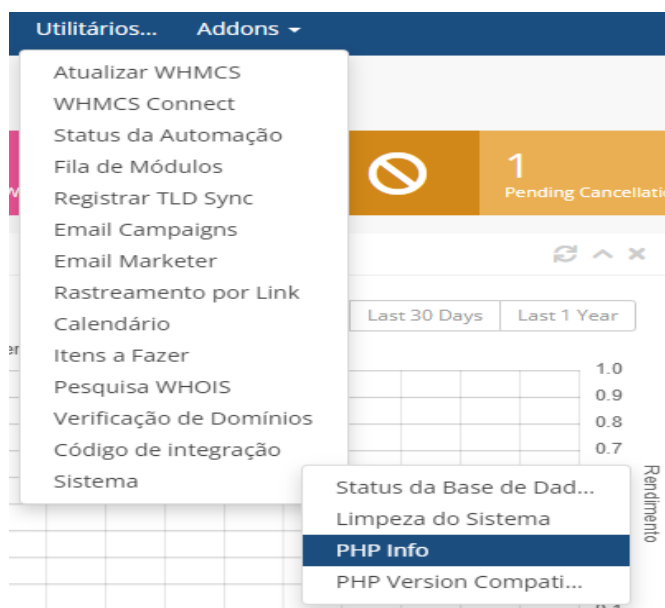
Utilitários... Addons

Atualizar WHMCS
WHMCS Connect
Status da Automação
Fila de Módulos
Registrar TLD Sync
Email Campaigns
Email Marketer
Rastreamento por Link
Calendário
Itens a Fazer
Pesquisa WHOIS
Verificação de Domínios
Código de integração
Sistema

1
Pending Cancellatio

Last 30 Days
Last 1 Year

1.0
0.9
0.8
0.7

Rendimento

Status da Base de Dad...
Limpeza do Sistema
PHP Info
PHP Version Compati...